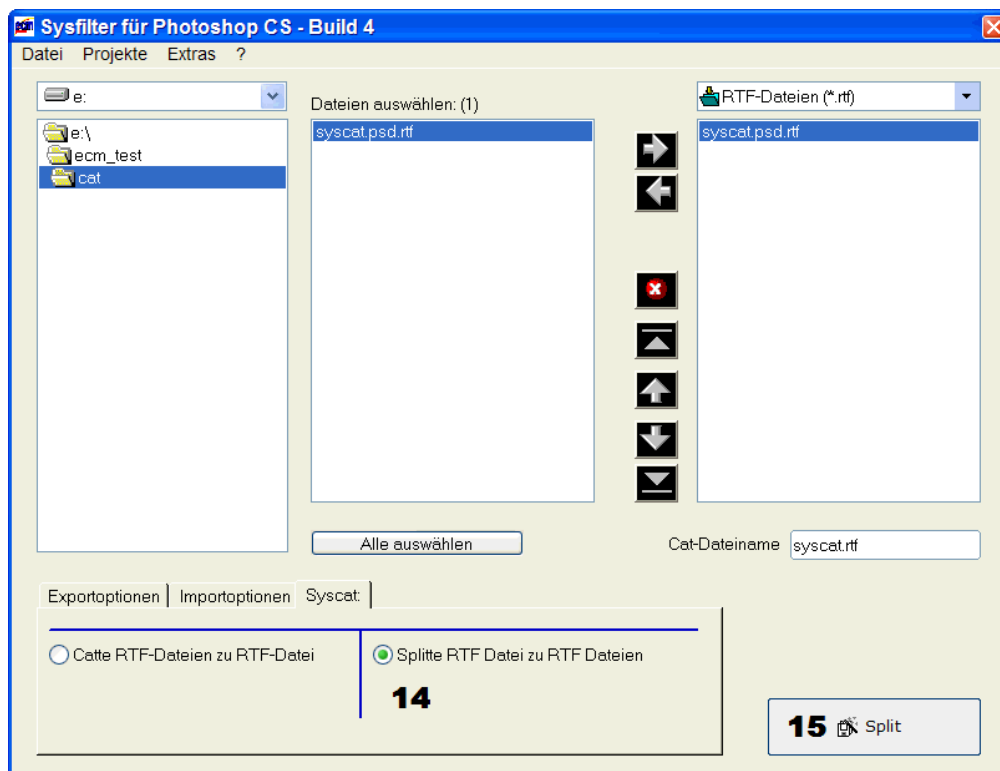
Sysfilter für Photoshop CS - Build 4

Datei Projekte Extras ?

e:

e:\
ecm_test
cat

Dateien auswählen: (1)

syscat.psd.rtf

Alle auswählen

RTF-Dateien (*.rtf)

syscat.psd.rtf

Cat-Dateiname syscat.rtf

Exportoptionen | Importoptionen | Syscat:

Catte RTF-Dateien zu RTF-Datei

Splitte RTF Datei zu RTF Dateien

14

15 Split